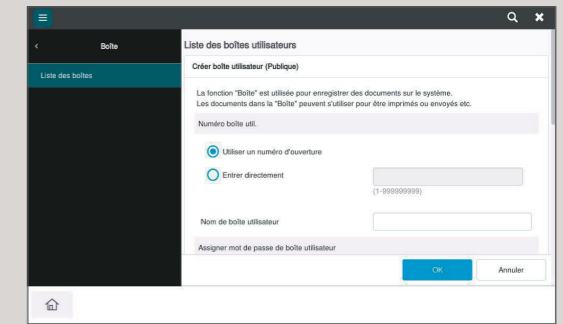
Boîte

Liste des boîtes

Liste des boîtes utilisateurs

Créer boîte utilisateur (Publique)

La fonction "Boîte" est utilisée pour enregistrer des documents sur le système.
Les documents dans la "Boîte" peuvent s'utiliser pour être imprimés ou envoyés etc.

Numéro boîte util.

Utiliser un numéro d'ouverture

Entrer directement

(1-999999999)

Nom de boîte utilisateur

Assigner mot de passe de boîte utilisateur

OK

Annuler